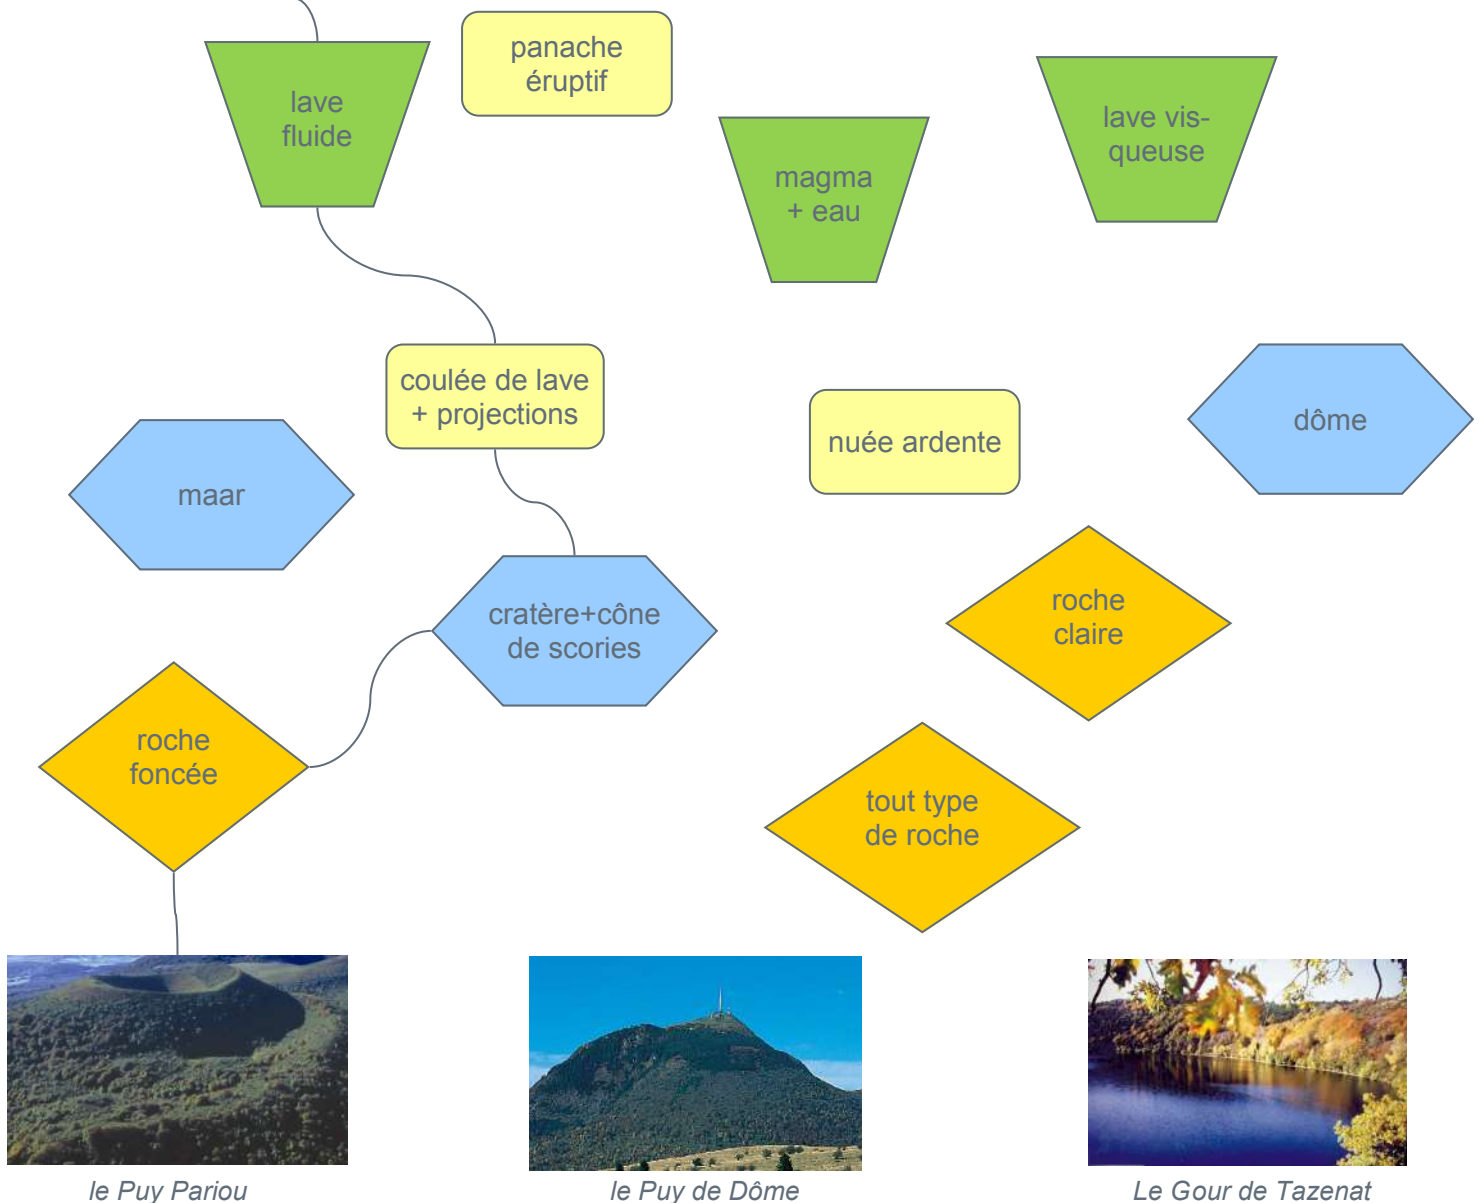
lave fluide

panache éruptif

magma + eau

lave visqueuse

coulée de lave + projections

nuée ardente

dôme

maar

cratère+cône de scories

roche claire

roche foncée

tout type de roche

le Puy Pariou

le Puy de Dôme

Le Gour de Tazenat